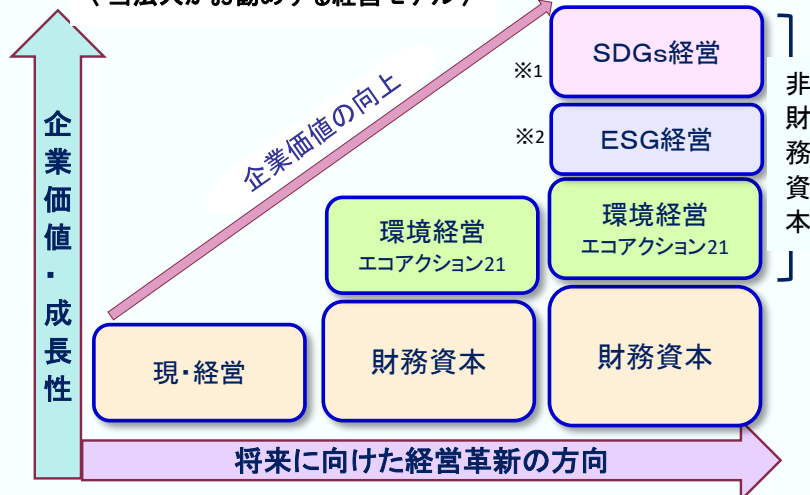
〈当法人がお勧めする経営モデル〉

企業価値・成長性

企業価値の向上

※1 SDGs経営

※2 ESG経営

非財務資本

環境経営
エコアクション21

環境経営
エコアクション21

現・経営

財務資本

財務資本

将来に向けた経営革新の方向